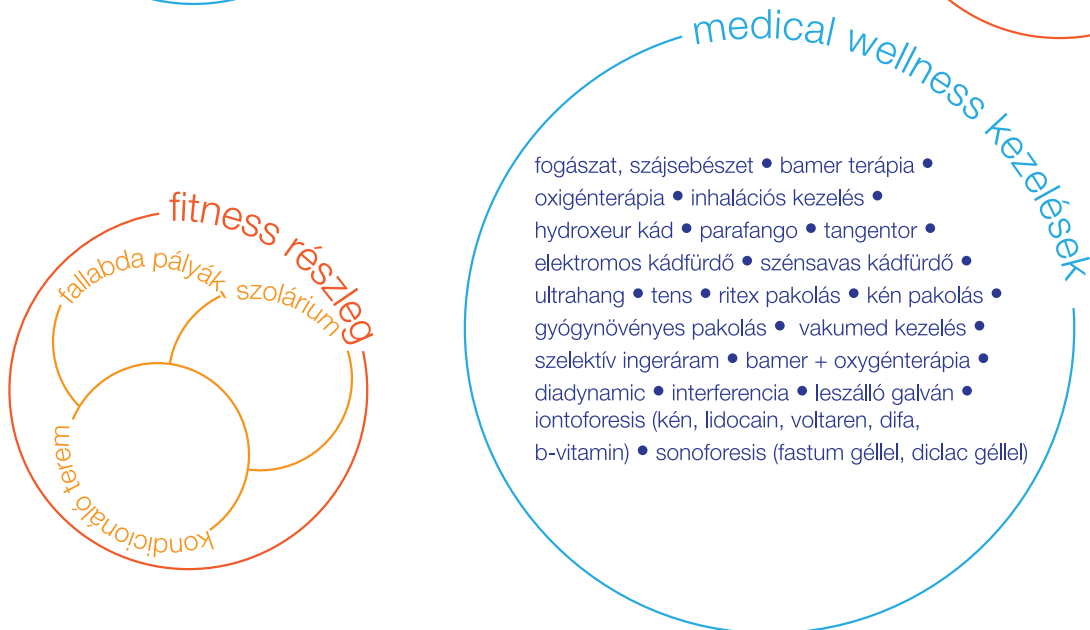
fitness részleg

fallabda pályák

szolárium

kondicionáló terem

medical wellness kezelések

fogászat, szájsebészet • bamer terápia • oxigénterápia • inhalációs kezelés • hydroxeur kád • parafango • tangentor • elektromos kádfürdő • szénsavas kádfürdő • ultrahang • tens • ritex pakolás • kén pakolás • gyógynövényes pakolás • vakumed kezelés • szelektív ingeráram • bamer + oxygénterápia • diadynamic • interferencia • leszálló galván • iontoforesis (kén, lidocain, voltaren, difa, b-vitamin) • sonoforesis (fastum géllel, diclac géllel)